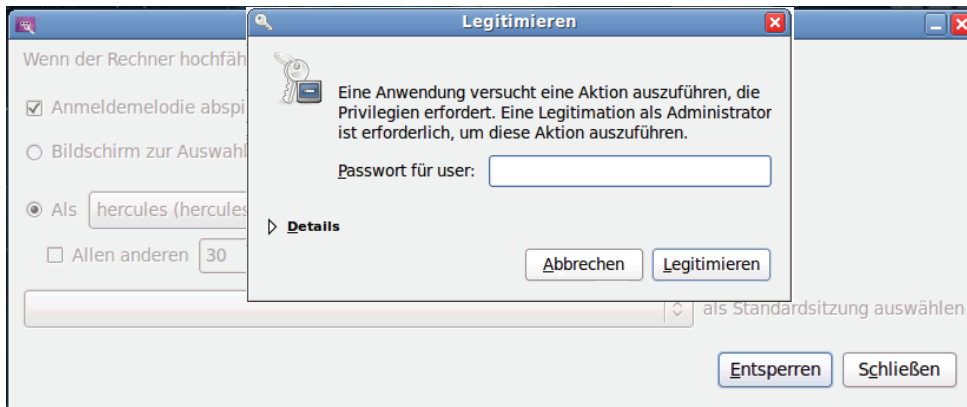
Wenn der Rechner hochfäh

Anmeldemelodie abspi

Bildschirm zur Auswahl

Als hercules (hercules

Allen anderen 30

als Standardsitzung auswählen

Entsperren Schließen

Legitimieren

Eine Anwendung versucht eine Aktion auszuführen, die Privilegien erfordert. Eine Legitimation als Administrator ist erforderlich, um diese Aktion auszuführen.

Passwort für user:

Details

Abbrechen Legitimieren